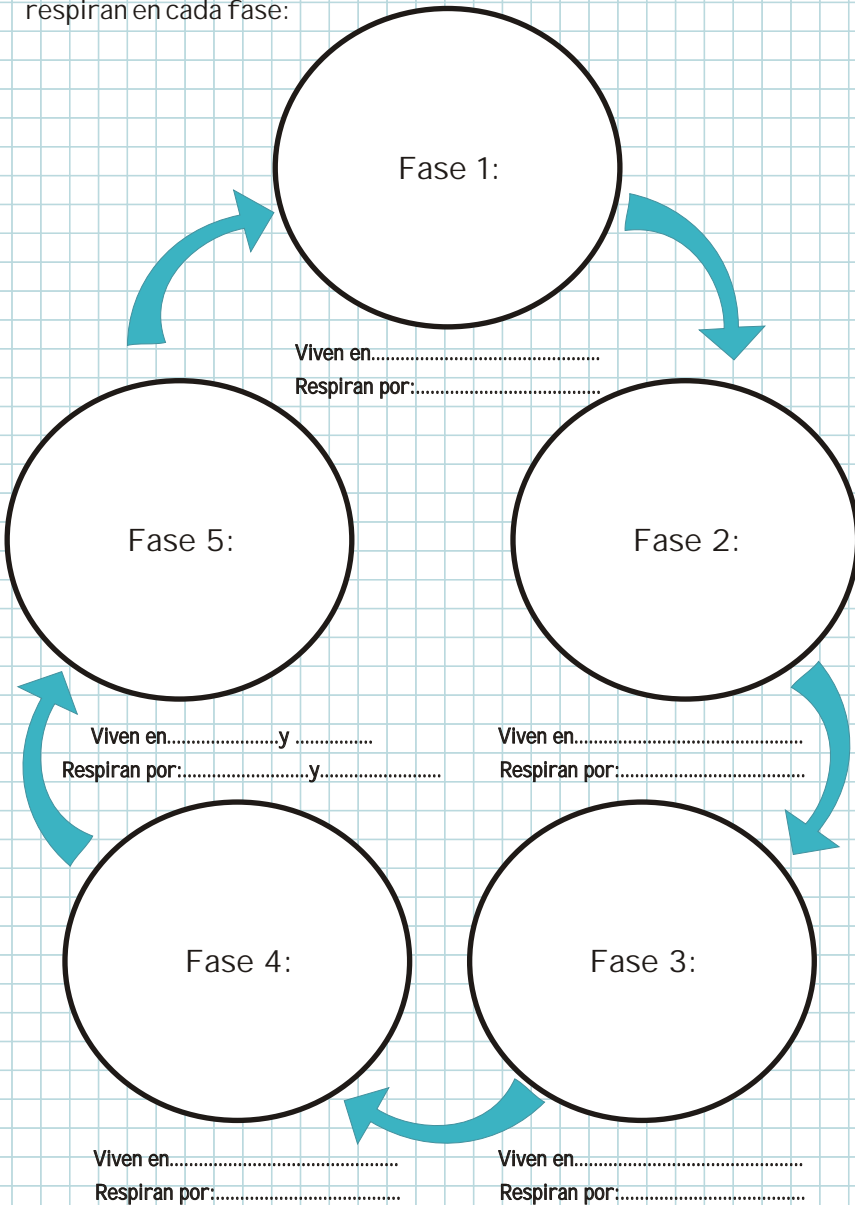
respiran en cada fase:

Fase 1:

Viven en.............................................
Respiran por:....................................

Fase 5:

Fase 2:

Viven en......................y ...............
Respiran por:..........................y.........................

Viven en.............................................
Respiran por:....................................

Fase 4:

Fase 3:

Viven en.............................................
Respiran por:....................................

Viven en.............................................
Respiran por:....................................